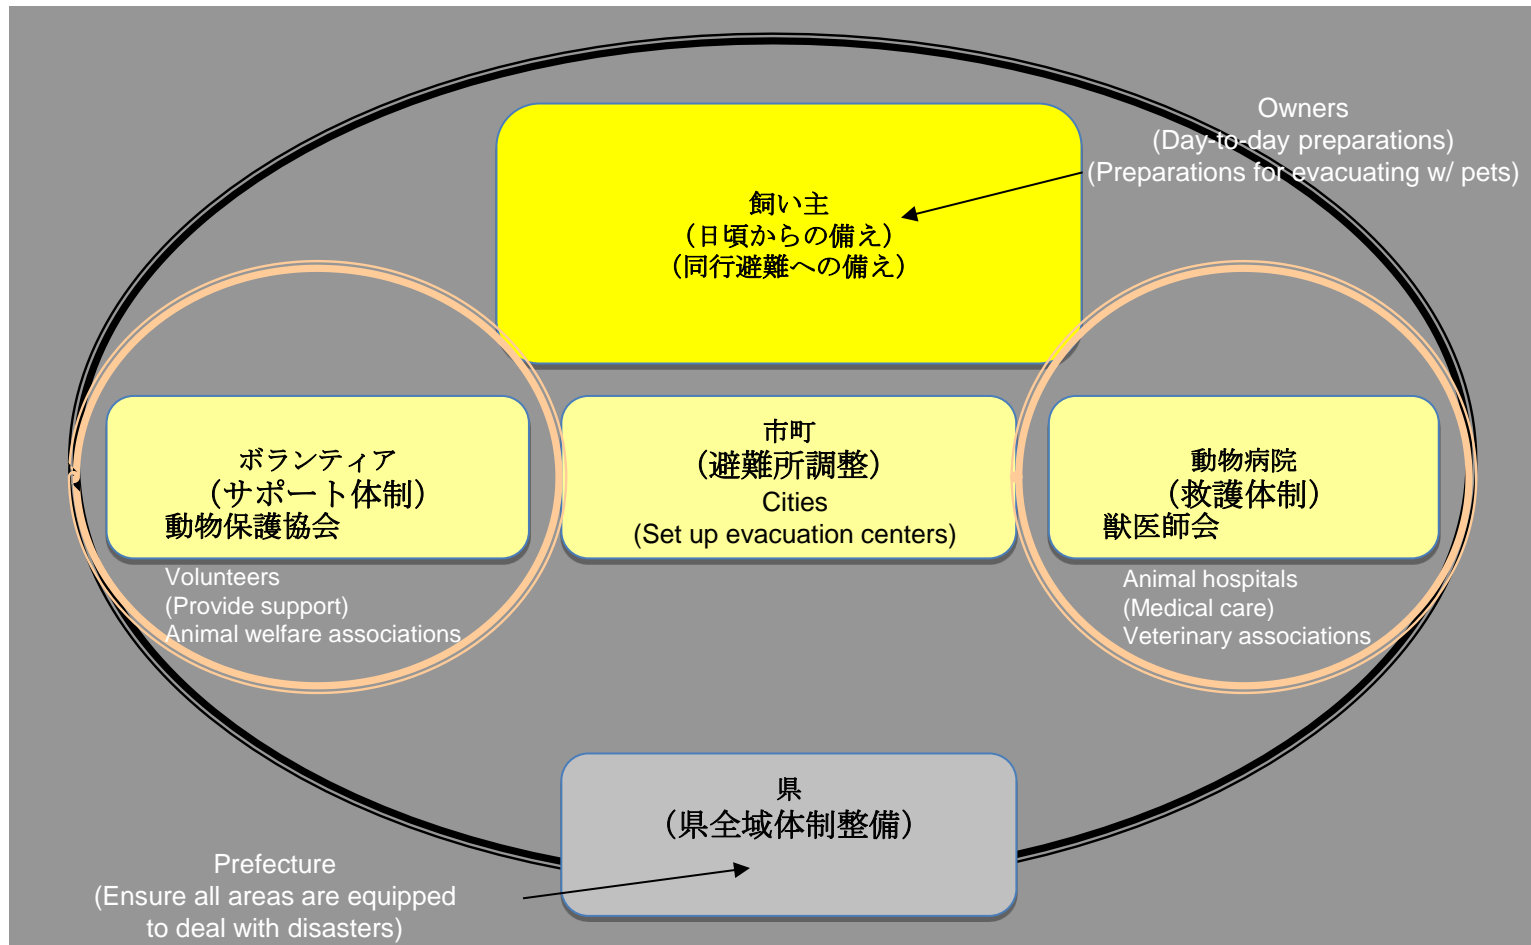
Owners
(Day-to-day preparations)
(Preparations for evacuating w/ pets)

飼い主
（日頃からの備え）
（同行避難への備え）

ボランティア
（サポート体制）
動物保護協会

Volunteers
(Provide support)
Animal welfare associations

市町
（避難所調整）
Cities
(Set up evacuation centers)

動物病院
（救護体制）
獣医師会

Animal hospitals
(Medical care)
Veterinary associations

県
（県全域体制整備）

Prefecture
(Ensure all areas are equipped to deal with disasters)